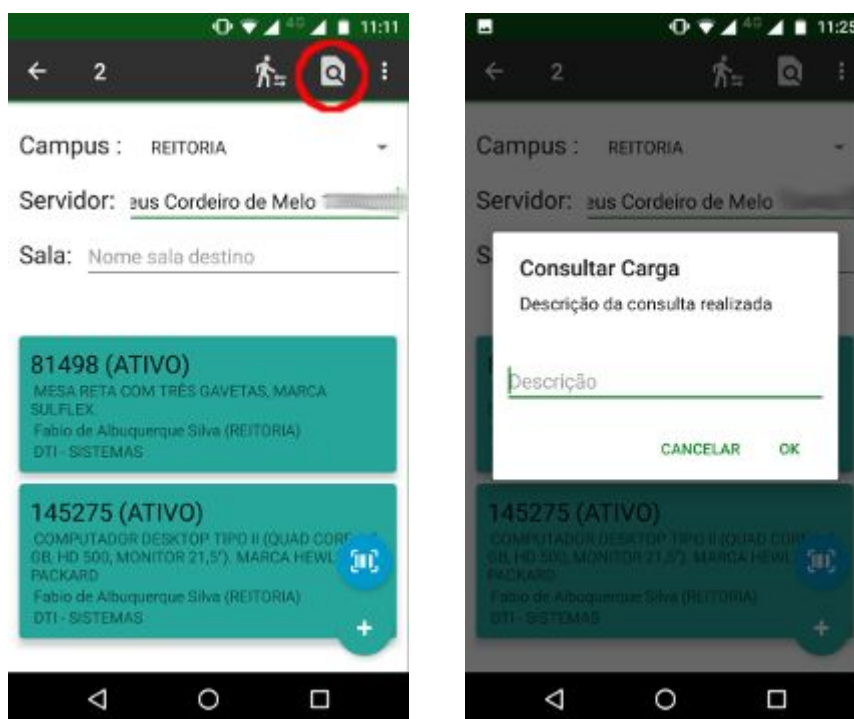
11:11

2

Campus : REITORIA

Servidor: eus Cordeiro de Melo

Sala: Nome sala destino

81498 (ATIVO)
MESA RETA COM TRÊS GAVETAS, MARCA SULFLEX
Fabio de Albuquerque Silva (REITORIA)
DTI - SISTEMAS

145275 (ATIVO)
COMPUTADOR DESKTOP TIPO II (QUAD CORE, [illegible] GB, HD 500, MONITOR 21,5"). MARCA HEWL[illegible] PACKARD
Fabio de Albuquerque Silva (REITORIA)
DTI - SISTEMAS

11:25

2

Campus : REITORIA

Servidor: eus Cordeiro de Melo

Consultar Carga
Descrição da consulta realizada

Descrição

CANCELAR OK

145275 (ATIVO)
COMPUTADOR DESKTOP TIPO II (QUAD COR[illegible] GB, HD 500, MONITOR 21,5"). MARCA HEWL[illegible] PACKARD
Fabio de Albuquerque Silva (REITORIA)
DTI - SISTEMAS